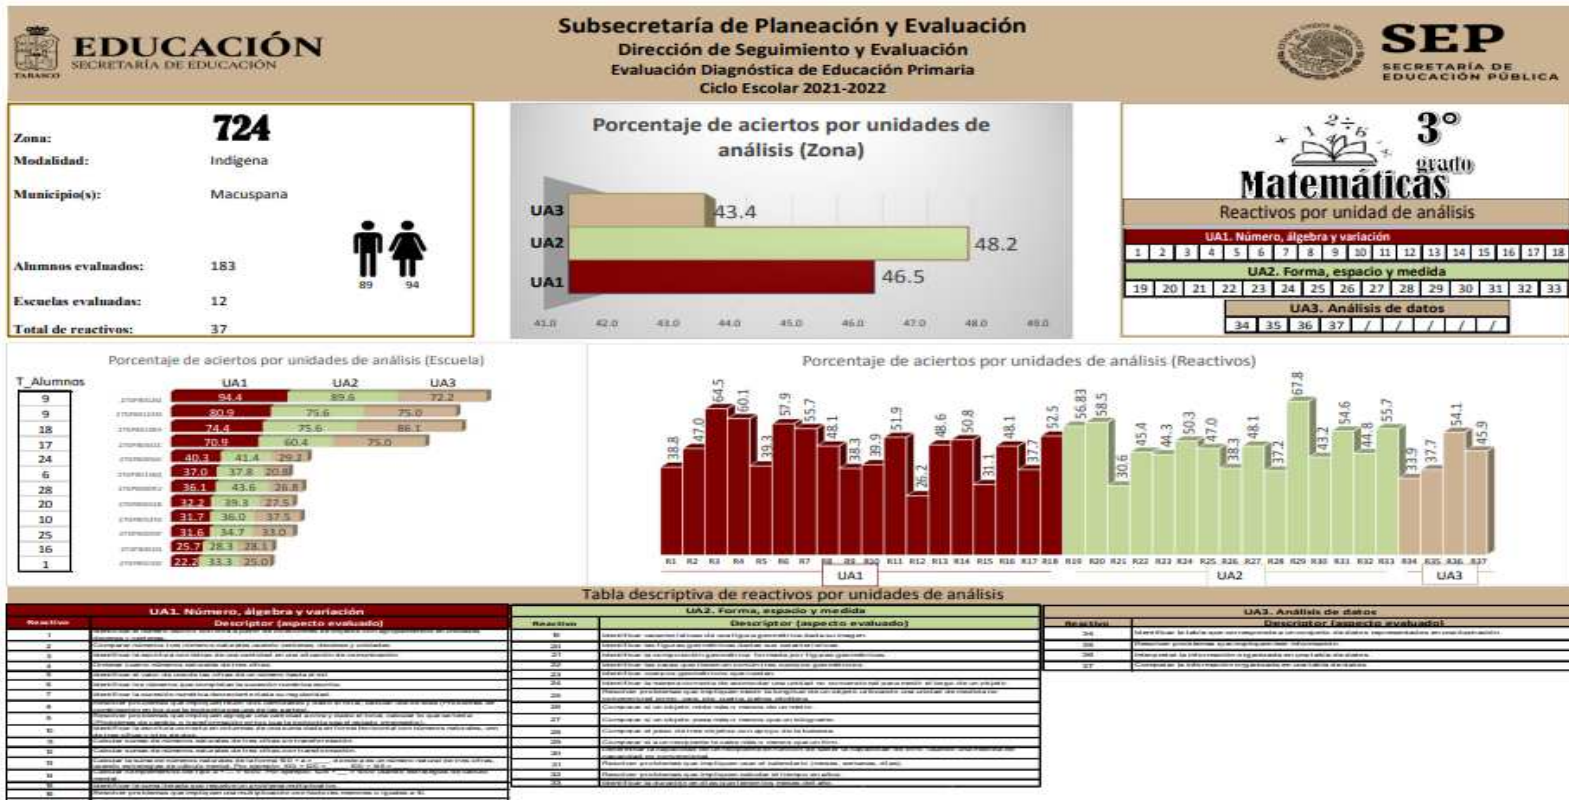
EDUCACIÓN
SECRETARÍA DE EDUCACIÓN
TABASCO

Subsecretaría de Planeación y Evaluación
Dirección de Seguimiento y Evaluación
Evaluación Diagnóstica de Educación Primaria
Ciclo Escolar 2021-2022

SEP
SECRETARÍA DE EDUCACIÓN PÚBLICA

Zona: 724
Modalidad: Indígena
Municipio(s): Macuspana
Alumnos evaluados: 183
Escuelas evaluadas: 12
Total de reactivos: 37
89 94

Porcentaje de aciertos por unidades de análisis (Zona)
UA3 43.4
UA2 48.2
UA1 46.5
41.0 42.0 43.0 44.0 45.0 46.0 47.0 48.0 49.0

3° grado
Matemáticas
Reactivos por unidad de análisis
UA1. Número, álgebra y variación
1 2 3 4 5 6 7 8 9 10 11 12 13 14 15 16 17 18
UA2. Forma, espacio y medida
19 20 21 22 23 24 25 26 27 28 29 30 31 32 33
UA3. Análisis de datos
34 35 36 37 / / / / / /

Porcentaje de aciertos por unidades de análisis (Escuela)

| T_Alumnos | | UA1 | UA2 | UA3 |
|---|---|---|---|---|
| 9 | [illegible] | 94.4 | 89.6 | 72.2 |
| 9 | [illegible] | 80.9 | 75.6 | 75.0 |
| 18 | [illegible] | 74.4 | 75.6 | 86.1 |
| 17 | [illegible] | 70.9 | 60.4 | 75.0 |
| 24 | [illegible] | 40.3 | 41.4 | 29.2 |
| 6 | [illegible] | 37.0 | 37.8 | 20.8 |
| 28 | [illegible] | 36.1 | 43.6 | 26.8 |
| 20 | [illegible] | 32.2 | 39.3 | 27.5 |
| 10 | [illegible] | 31.7 | 36.0 | 37.5 |
| 25 | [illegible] | 31.6 | 34.7 | 33.0 |
| 16 | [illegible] | 25.7 | 28.3 | 28.1 |
| 1 | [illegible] | 22.2 | 33.3 | 25.0 |

Porcentaje de aciertos por unidades de análisis (Reactivos)
38.8 47.0 64.5 60.1 39.3 57.9 55.7 48.1 38.3 39.9 51.9 26.2 48.6 50.8 31.1 48.1 37.7 52.5 56.83 58.5 30.6 45.4 44.3 50.3 47.0 38.3 48.1 37.2 67.8 43.2 54.6 44.8 55.7 33.9 37.7 54.1 45.9
R1 R2 R3 R4 R5 R6 R7 R8 R9 R10 R11 R12 R13 R14 R15 R16 R17 R18 R19 R20 R21 R22 R23 R24 R25 R26 R27 R28 R29 R30 R31 R32 R33 R34 R35 R36 R37
UA1 UA2 UA3

Tabla descriptiva de reactivos por unidades de análisis

UA1. Número, álgebra y variación
Reactivo | Descriptor (aspecto evaluado)
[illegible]

UA2. Forma, espacio y medida
Reactivo | Descriptor (aspecto evaluado)
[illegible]

UA3. Análisis de datos
Reactivo | Descriptor (aspecto evaluado)
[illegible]